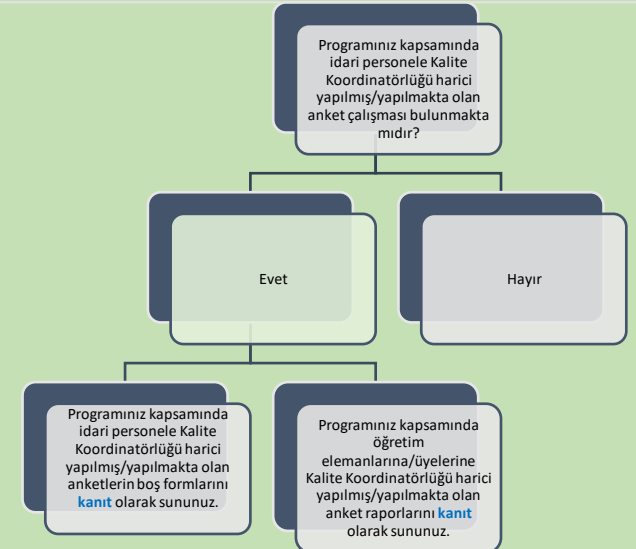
Programınız kapsamında idari personele Kalite Koordinatörlüğü harici yapılmış/yapılmakta olan anket çalışması bulunmakta mıdır?

Evet

Hayır

Programınız kapsamında idari personele Kalite Koordinatörlüğü harici yapılmış/yapılmakta olan anketlerin boş formlarını kanıt olarak sununuz.

Programınız kapsamında öğretim elemanlarına/üyelerine Kalite Koordinatörlüğü harici yapılmış/yapılmakta olan anket raporlarını kanıt olarak sununuz.